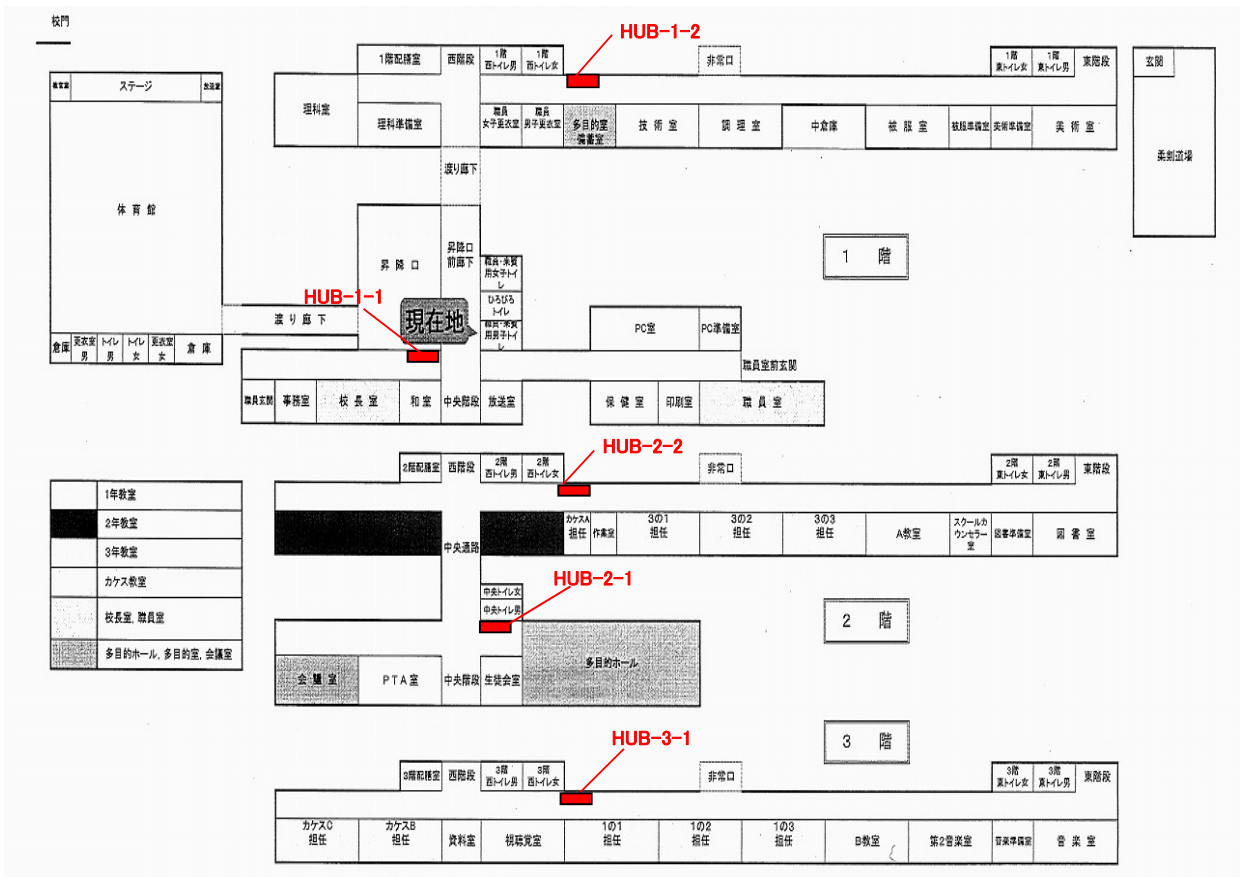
校門

HUB-1-2

1階配膳室 西階段 1階 西トイレ男 1階 西トイレ女 非常口 1階 東トイレ女 1階 東トイレ男 東階段 玄関

放送室 ステージ 放送室

理科室 理科準備室 職員 女子更衣室 職員 男子更衣室 多目的室 備蓄室 技術室 調理室 中倉庫 被服室 被服準備室 美術準備室 美術室

柔剣道場

体育館

渡り廊下

昇降口 昇降口前廊下 職員・来賓用女子トイレ ひろびろトイレ 職員・来賓用男子トイレ

1 階

HUB-1-1

現在地

渡り廊下

倉庫 更衣室男 トイレ男 トイレ女 更衣室女 倉庫

PC室 PC準備室

職員室前玄関

職員玄関 事務室 校長室 和室 中央階段 放送室 保健室 印刷室 職員室

HUB-2-2

2階配膳室 西階段 2階 西トイレ男 2階 西トイレ女 非常口 2階 東トイレ女 2階 東トイレ男 東階段

| | |
|---|---|
| | 1年教室 |
| | 2年教室 |
| | 3年教室 |
| | カケス教室 |
| | 校長室, 職員室 |
| | 多目的ホール, 多目的室, 会議室 |

中央通路 カケスA 担任 作業室 3の1 担任 3の2 担任 3の3 担任 A教室 スクールカウンセラー室 図書準備室 図書室

HUB-2-1

中央トイレ女 中央トイレ男

2 階

多目的ホール

会議室 PTA室 中央階段 生徒会室

3 階

HUB-3-1

3階配膳室 西階段 3階 西トイレ男 3階 西トイレ女 非常口 3階 東トイレ女 3階 東トイレ男 東階段

カケスC 担任 カケスB 担任 資料室 視聴覚室 1の1 担任 1の2 担任 1の3 担任 B教室 第2音楽室 音楽準備室 音楽室